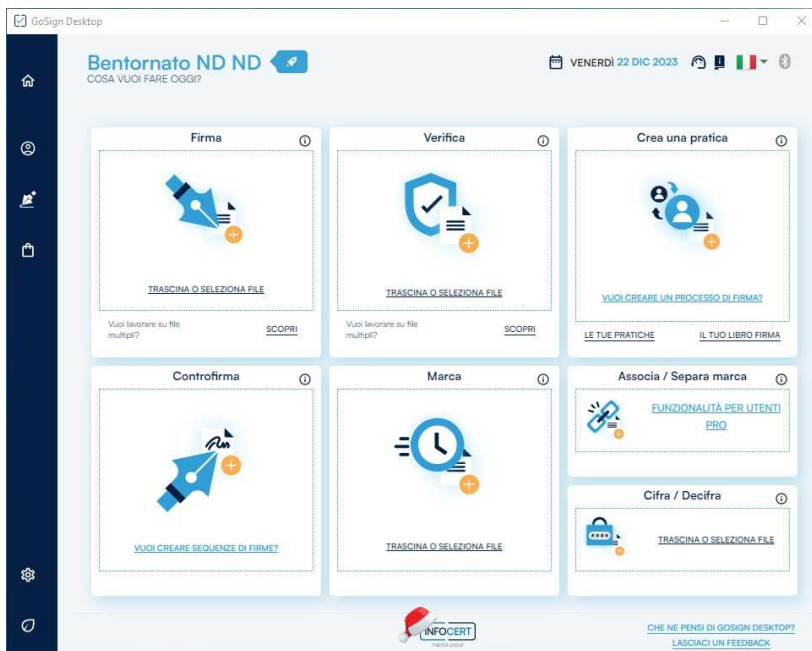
GoSign Desktop

Bentornato ND ND
COSA VUOI FARE OGGI?

VENERDÌ 22 DIC 2023

Firma

TRASCINA O SELEZIONA FILE

Vuoi lavorare su file multipli?
SCOPRI

Verifica

TRASCINA O SELEZIONA FILE

Vuoi lavorare su file multipli?
SCOPRI

Crea una pratica

VUOI CREARE UN PROCESSO DI FIRMA?

LE TUE PRATICHE
IL TUO LIBRO FIRMA

Controfirma

VUOI CREARE SEQUENZE DI FIRME?

Marca

TRASCINA O SELEZIONA FILE

Associa / Separa marca

FUNZIONALITÀ PER UTENTI PRO

Cifra / Decifra

TRASCINA O SELEZIONA FILE

INFOCERT

CHE NE PENSI DI GOSIGN DESKTOP?
LASCIACI UN FEEDBACK